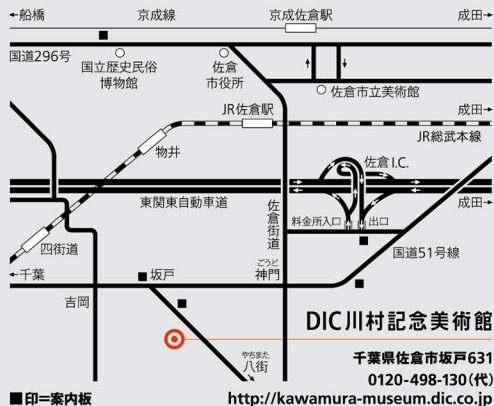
←船橋
京成線
京成佐倉駅
成田→
国道296号
国立歴史民俗博物館
佐倉市役所
佐倉市立美術館
JR佐倉駅
成田→
JR総武本線
物井
佐倉I.C.
東関東自動車道
佐倉街道
料金所入口
出口
成田→
四街道
国道51号線
←千葉
坂戸
ごうど
神門
成田→
吉岡
DIC川村記念美術館
やちまた
八街
千葉県佐倉市坂戸631
0120-498-130(代)
■印=案内板
http://kawamura-museum.dic.co.jp